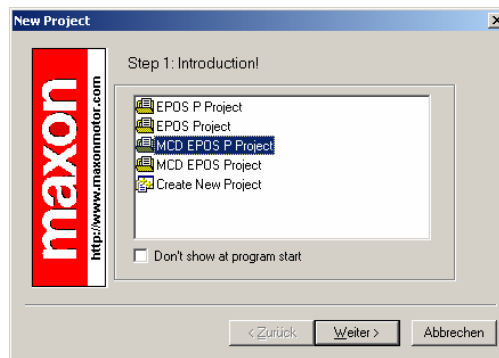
New Project

maxon

http://www.maxonmotor.com

Step 1: Introduction!

EPOS P Project
EPOS Project
MCD EPOS P Project
MCD EPOS Project
Create New Project

Don't show at program start

< Zurück
Weiter >
Abbrechen